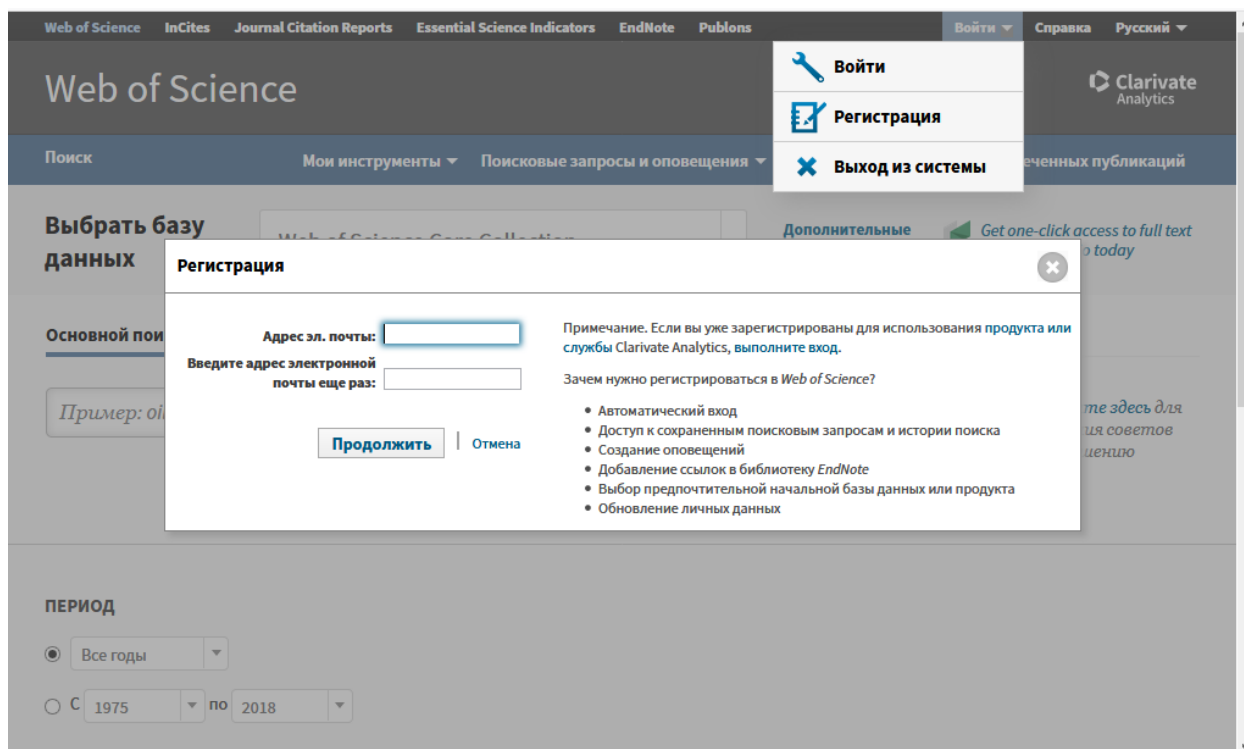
Web of Science InCites Journal Citation Reports Essential Science Indicators EndNote Publons Войти Справка Русский

Войти
Регистрация
Выход из системы

Web of Science

Clarivate Analytics

Поиск Мои инструменты Поисковые запросы и оповещения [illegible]ченных публикаций

Выбрать базу данных

Web of Science Core Collection

Дополнительные

Get one-click access to full text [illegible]o today

Регистрация

Адрес эл. почты:
Введите адрес электронной почты еще раз:

Продолжить | Отмена

Примечание. Если вы уже зарегистрированы для использования продукта или службы Clarivate Analytics, выполните вход.

Зачем нужно регистрироваться в Web of Science?

• Автоматический вход
• Доступ к сохраненным поисковым запросам и истории поиска
• Создание оповещений
• Добавление ссылок в библиотеку EndNote
• Выбор предпочтительной начальной базы данных или продукта
• Обновление личных данных

Основной пои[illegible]

Пример: oi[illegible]

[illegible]те здесь для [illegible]ия советов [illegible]цению

ПЕРИОД

Все годы

С 1975 по 2018